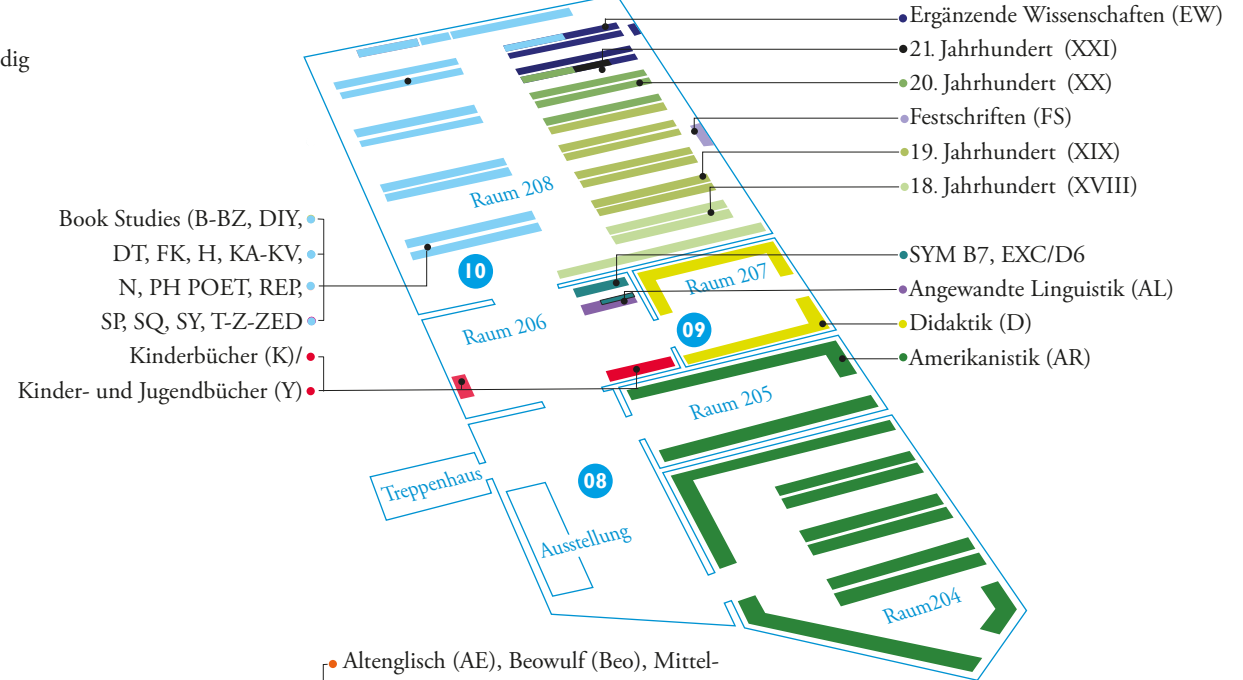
dig

Ergänzende Wissenschaften (EW)
21. Jahrhundert (XXI)
20. Jahrhundert (XX)
Festschriften (FS)
19. Jahrhundert (XIX)
18. Jahrhundert (XVIII)

Book Studies (B-BZ, DIY,
DT, FK, H, KA-KV,
N, PH POET, REP,
SP, SQ, SY, T-Z-ZED

Raum 208
10
SYM B7, EXC/D6
Raum 207
Angewandte Linguistik (AL)
Raum 206
09
Didaktik (D)
Kinderbücher (K)/
Amerikanistik (AR)
Kinder- und Jugendbücher (Y)
Raum 205
08
Treppenhaus
Ausstellung
Raum204

Altenglisch (AE), Beowulf (Beo), Mittel-